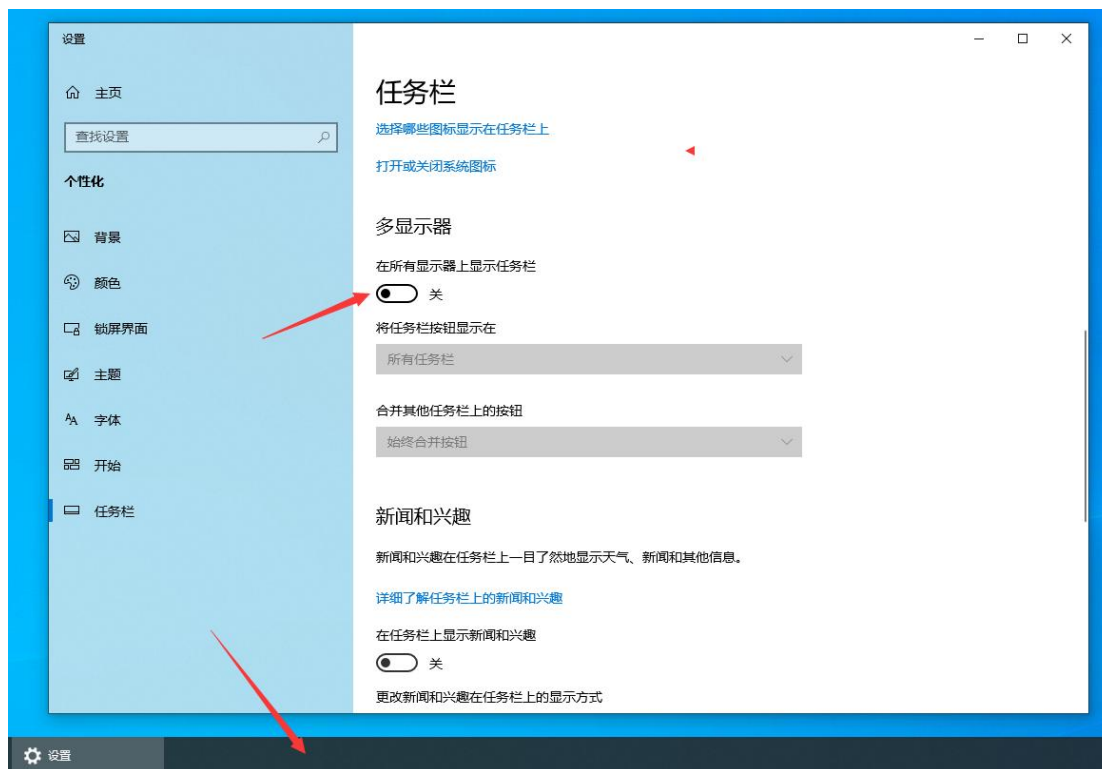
设置

主页

查找设置

个性化

背景

颜色

锁屏界面

主题

字体

开始

任务栏

任务栏

选择哪些图标显示在任务栏上

打开或关闭系统图标

多显示器

在所有显示器上显示任务栏

关

将任务栏按钮显示在

所有任务栏

合并其他任务栏上的按钮

始终合并按钮

新闻和兴趣

新闻和兴趣在任务栏上一目了然地显示天气、新闻和其他信息。

详细了解任务栏上的新闻和兴趣

在任务栏上显示新闻和兴趣

关

更改新闻和兴趣在任务栏上的显示方式

设置